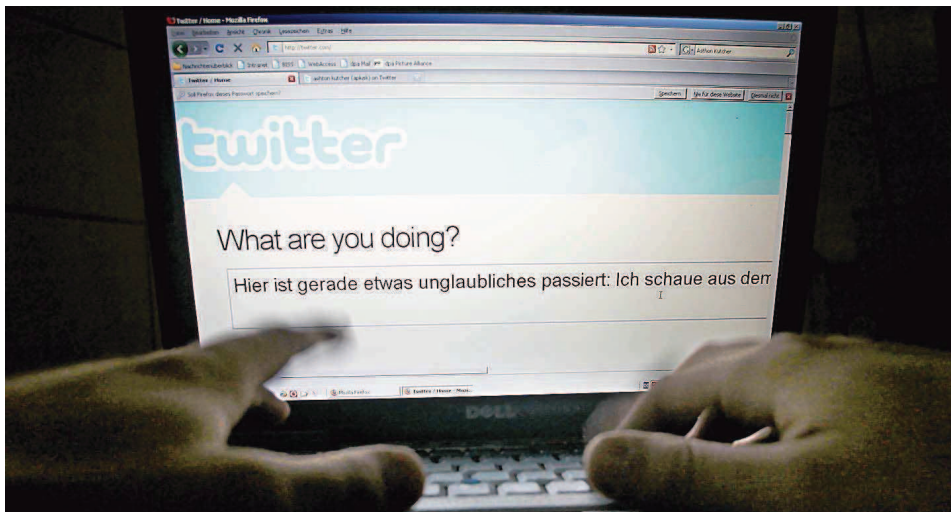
Twitter / Home - Mozilla Firefox

Datei Bearbeiten Ansicht Chronik Lesezeichen Extras Hilfe

http://twitter.com/

Ashton kutcher

Nachrichtenüberblick Intranet BBS WebAccess dpa Mail dpa Picture Alliance

Twitter / Home

ashton kutcher (aplusk) on Twitter

Soll Firefox dieses Passwort speichern?

Speichern

Nie für diese Website

Diesmal nicht

twitter

What are you doing?

Hier ist gerade etwas unglaubliches passiert: Ich schaue aus dem

Posteingang

Twitter / Home - Mozi...

DELL